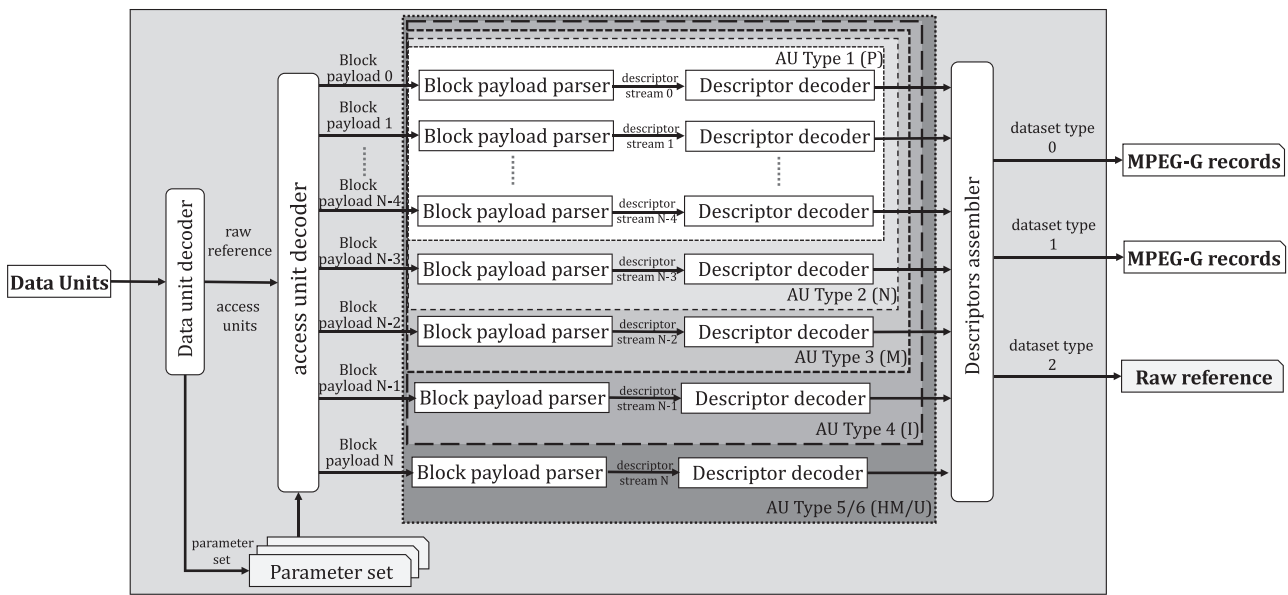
Data Units

Data unit decoder

raw reference

access units

access unit decoder

parameter set

Parameter set

Block payload 0

Block payload parser

descriptor stream 0

Descriptor decoder

AU Type 1 (P)

Block payload 1

Block payload parser

descriptor stream 1

Descriptor decoder

Block payload N-4

Block payload parser

descriptor stream N-4

Descriptor decoder

Block payload N-3

Block payload parser

descriptor stream N-3

Descriptor decoder

AU Type 2 (N)

Block payload N-2

Block payload parser

descriptor stream N-2

Descriptor decoder

AU Type 3 (M)

Block payload N-1

Block payload parser

descriptor stream N-1

Descriptor decoder

AU Type 4 (I)

Block payload N

Block payload parser

descriptor stream N

Descriptor decoder

AU Type 5/6 (HM/U)

Descriptors assembler

dataset type 0

MPEG-G records

dataset type 1

MPEG-G records

dataset type 2

Raw reference